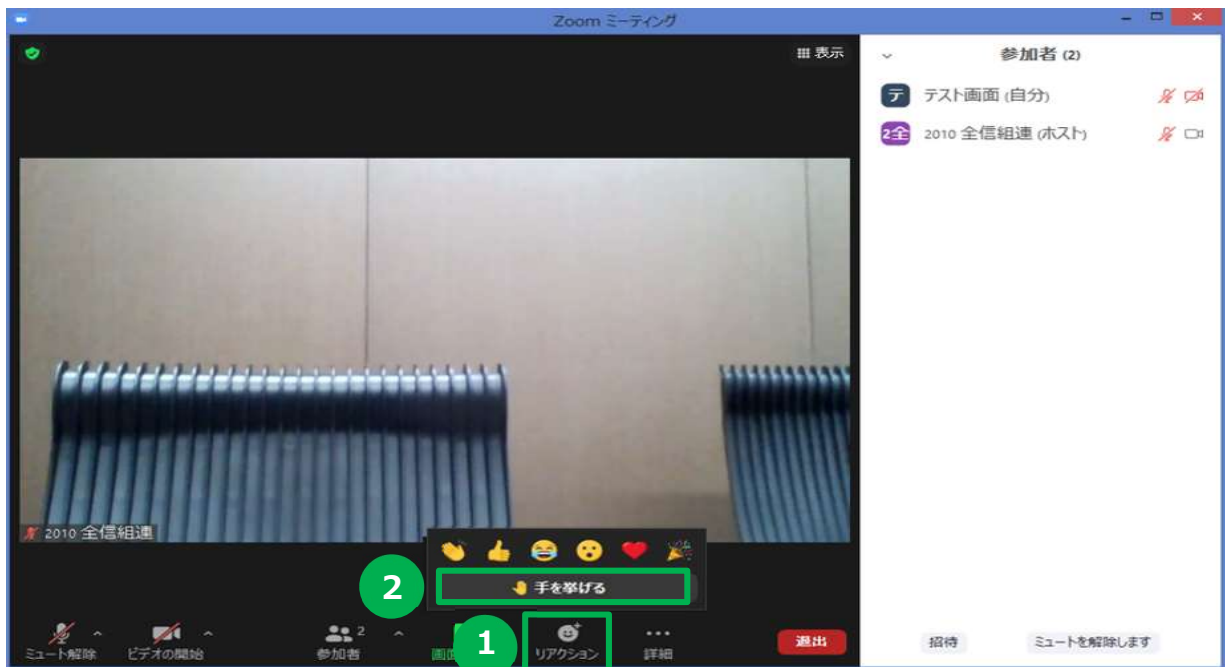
Zoom ミーティング

表示

参加者 (2)

テ テスト画面 (自分)

2全 2010 全信組連 (ホスト)

2010 全信組連

2

手を挙げる

1

ミュート解除

ビデオの開始

2

参加者

画面

リアクション

詳細

退出

招待

ミュートを解除します